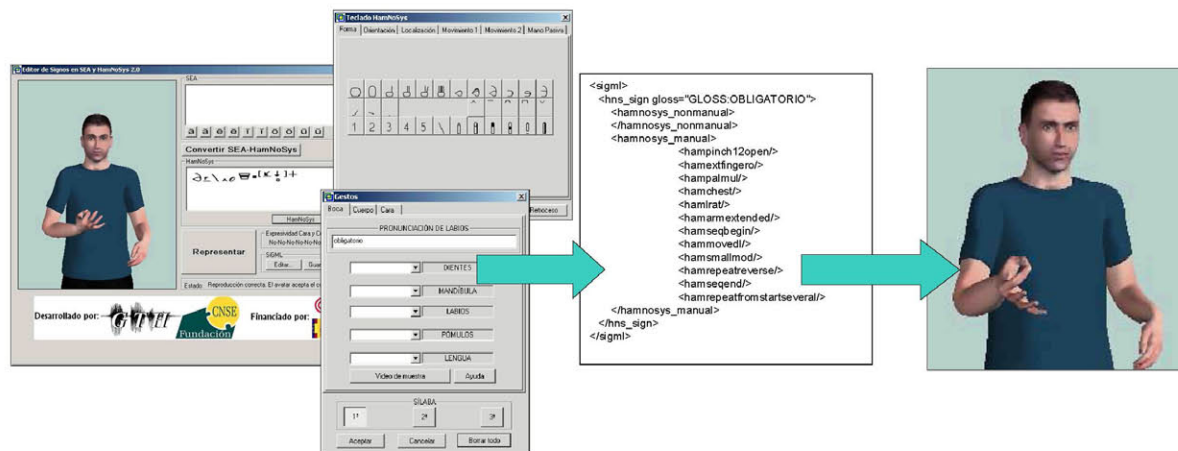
Editor de Signos en SEA y HamNoSys 2.0

SEA

a a e e i i o o u u

Convertir SEA-HamNoSys

HamNoSys

HamNoSys

Representar

Expresividad Cara y C

No-No-No-No-No

SiGML

Editar

Gua

Estado: Reproducción correcta. El avatar acepta el c

Desarrollado por: GTH

CNSE Fundación

Financiado por:

Teclado HamNoSys

Forma | Orientación | Localización | Movimiento 1 | Movimiento 2 | Mano Pasiva

1 2 3 4 5

Reinicio

Gestos

Boca | Cuerpo | Cara

PRONUNCIACIÓN DE LABIOS

obligatorio

DIENTES

MANDÍBULA

LABIOS

PÓMULOS

LENGUA

Video de muestra

Ayuda

SÍLABA

1ª

2ª

3ª

Aceptar

Cancelar

Borrar todo

<sigml>
<hns_sign gloss="GLOSS:OBLIGATORIO">
<hamnosys_nonmanual>
</hamnosys_nonmanual>
<hamnosys_manual>
<hampinch12open/>
<hamextfingero/>
<hampalmul/>
<hamchest/>
<hamlrat/>
<hamarmextended/>
<hamseqbegin/>
<hammovedl/>
<hamsmallmod/>
<hamrepeatreverse/>
<hamseqend/>
<hamrepeatfromstartseveral/>
</hamnosys_manual>
</hns_sign>
</sigml>